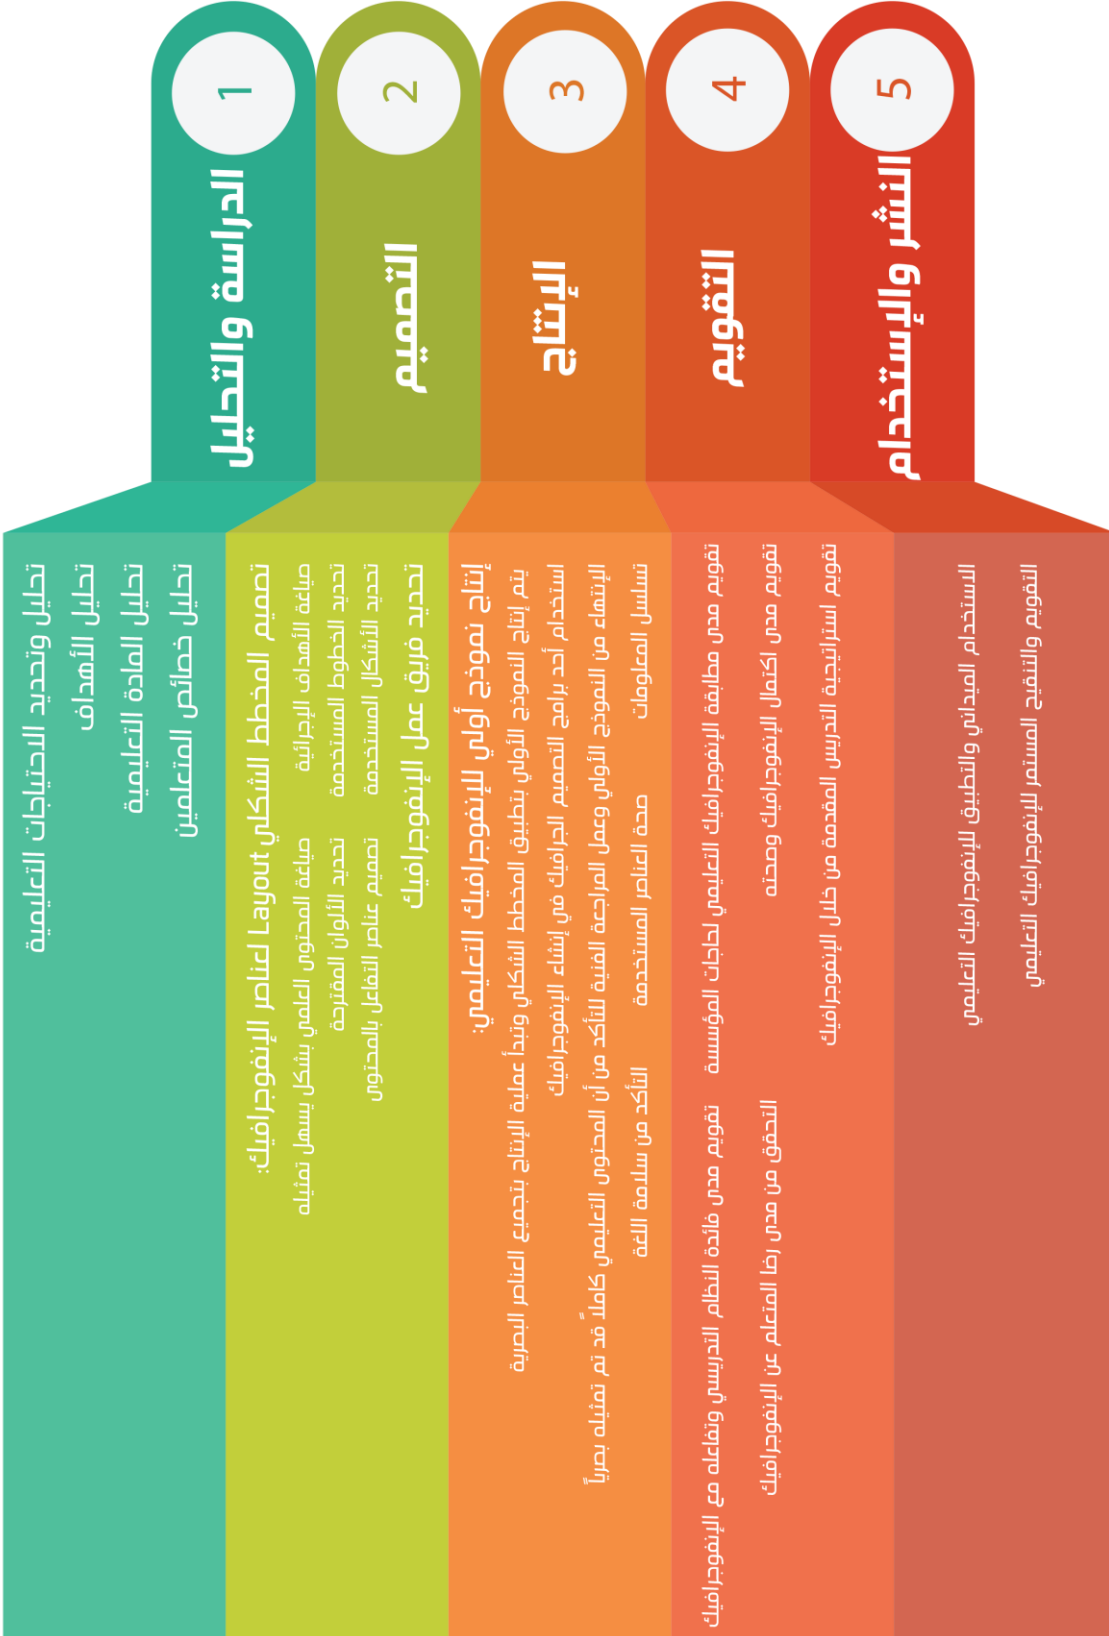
1
الدراسة والتحليل

تحليل وتحديد الاحتياجات التعليمية
تحليل الأهداف
تحليل المادة التعليمية
تحليل خصائص المتعلمين

2
التصميم

تصميم المخطط الشكلي Layout لعناصر الإنفوجرافيك:
صياغة الأهداف الإجرائية
صياغة المحتوى العلمي بشكل يسهل تمثيله
تحديد الخطوط المستخدمة
تحديد الألوان المقترحة
تحديد الأشكال المستخدمة
تصميم عناصر التفاعل بالمحتوى
تحديد فريق عمل الإنفوجرافيك

3
الإنتاج

إنتاج نموذج أولي للإنفوجرافيك التعليمي:
يتم إنتاج النموذج الأولي بتطبيق المخطط الشكلي وتبدأ عملية الإنتاج بتجميع العناصر البصرية
استخدام أحد برامج التصميم الجرافيك في إنشاء الإنفوجرافيك
الإنتهاء من النموذج الأولي وعمل المراجعة الفنية للتأكد من أن المحتوى التعليمي كاملاً قد تم تمثيله بصرياً
تسلسل المعلومات
صحة العناصر المستخدمة
التأكد من سلامة اللغة

4
التقويم

تقويم مدى مطابقة الإنفوجرافيك التعليمي لحاجات المؤسسة
تقويم مدى فائدة النظام التدريسي وتفاعله مع الإنفوجرافيك
تقويم مدى اكتمال الإنفوجرافيك وصحته
التحقق من مدى رضا المتعلم عن الإنفوجرافيك
تقويم استراتيجية التدريس المقدمة من خلال الإنفوجرافيك

5
النشر والإستخدام

الاستخدام الميداني والتطبيق للإنفوجرافيك التعليمي
التقويم والتنقيح المستمر للإنفوجرافيك التعليمي